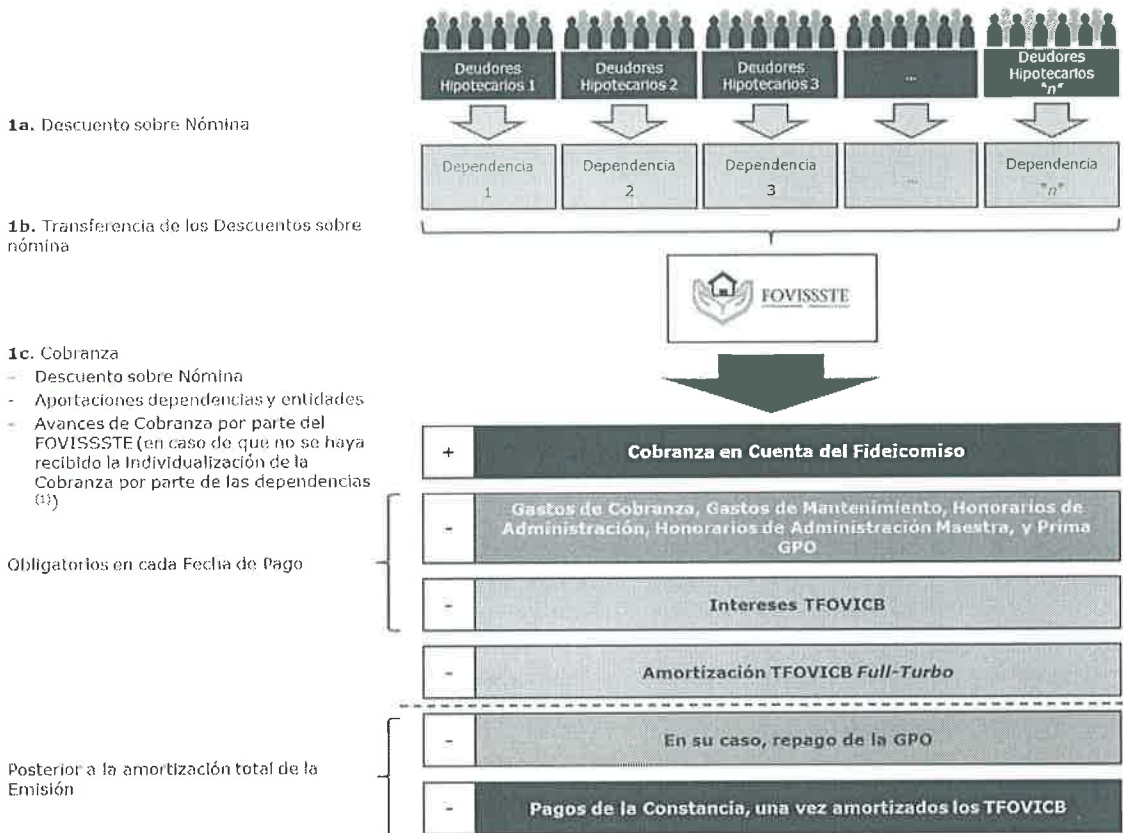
Deudores Hipotecarios 1

Deudores Hipotecarios 2

Deudores Hipotecarios 3

...

Deudores Hipotecarios "n"

1a. Descuento sobre Nómina

Dependencia 1

Dependencia 2

Dependencia 3

...

Dependencia "n"

1b. Transferencia de los Descuentos sobre nómina

FOVISSSTE

1c. Cobranza
- Descuento sobre Nómina
- Aportaciones dependencias y entidades
- Avances de Cobranza por parte del FOVISSSTE (en caso de que no se haya recibido la Individualización de la Cobranza por parte de las dependencias (1))

+ Cobranza en Cuenta del Fideicomiso

Obligatorios en cada Fecha de Pago

- Gastos de Cobranza, Gastos de Mantenimiento, Honorarios de Administración, Honorarios de Administración Maestra, y Prima GPO

- Intereses TFOVICB

- Amortización TFOVICB *Full-Turbo*

Posterior a la amortización total de la Emisión

- En su caso, repago de la GPO

- Pagos de la Constancia, una vez amortizados los TFOVICB